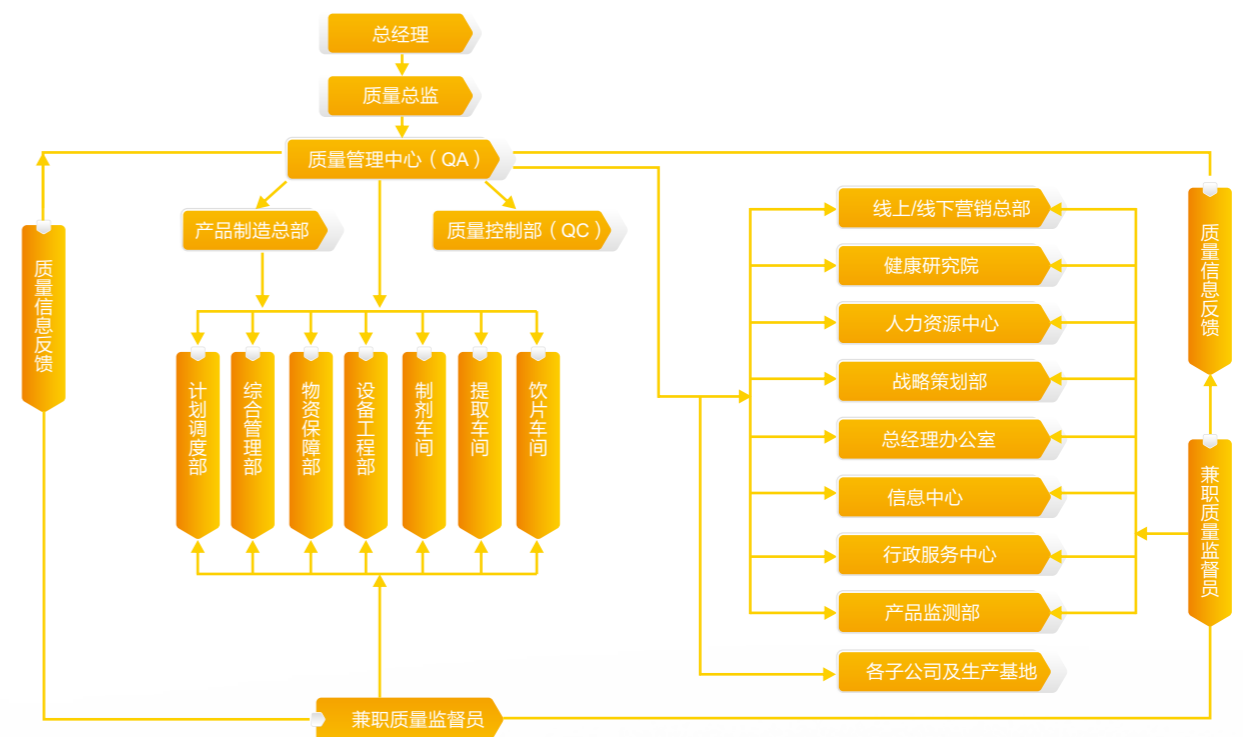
总经理

质量总监

质量管理中心（QA）

产品制造总部

质量控制部（QC）

计划调度部

综合管理部

物资保障部

设备工程部

制剂车间

提取车间

饮片车间

质量信息反馈

线上/线下营销总部

健康研究院

人力资源中心

战略策划部

总经理办公室

信息中心

行政服务中心

产品监测部

各子公司及生产基地

质量信息反馈

兼职质量监督员

兼职质量监督员